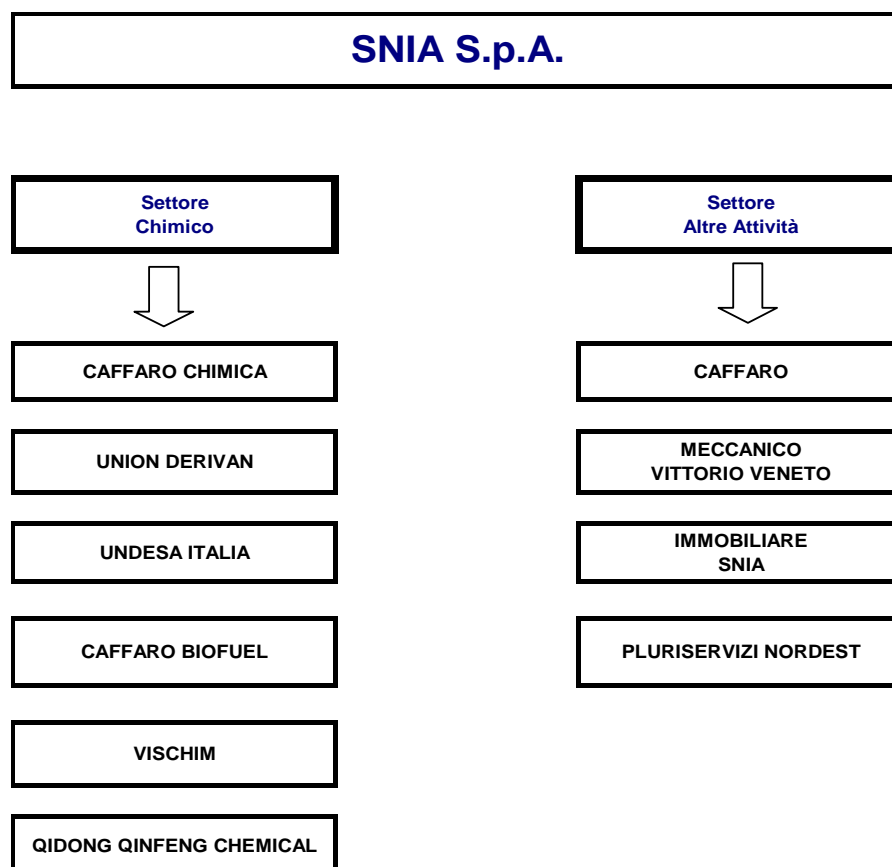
SNIA S.p.A.

Settore
Chimico

CAFFARO CHIMICA

UNION DERIVAN

UNDESA ITALIA

CAFFARO BIOFUEL

VISCHIM

QIDONG QINFENG CHEMICAL

Settore
Altre Attività

CAFFARO

MECCANICO
VITTORIO VENETO

IMMOBILIARE
SNIA

PLURISERVIZI NORDEST